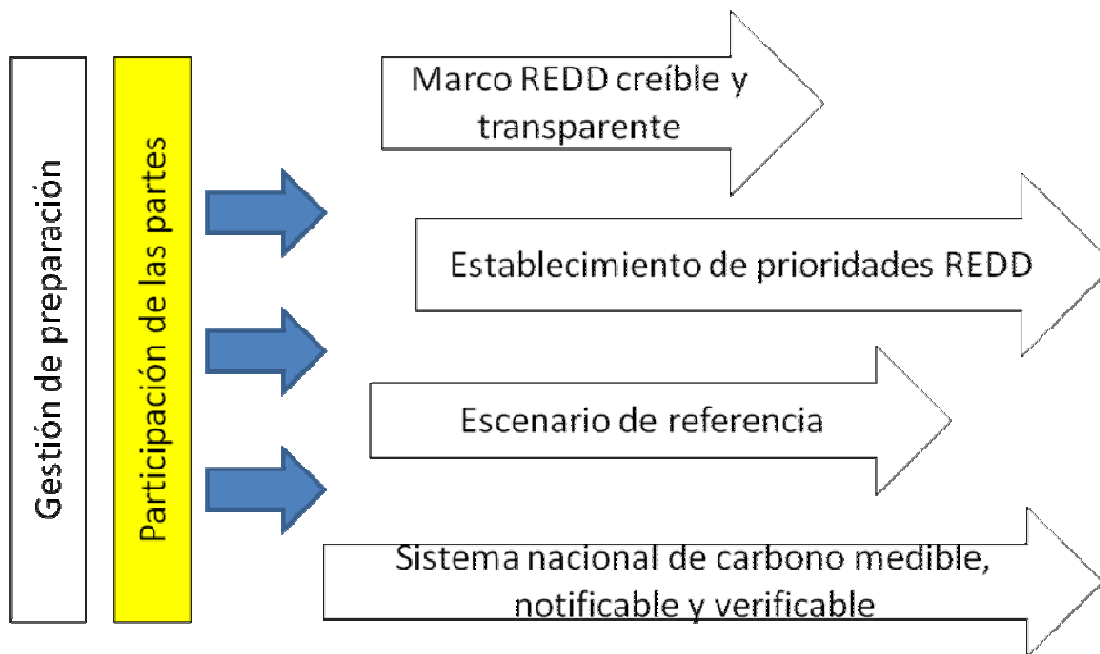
Gestión de preparación

Participación de las partes

Marco REDD creíble y transparente

Establecimiento de prioridades REDD

Escenario de referencia

Sistema nacional de carbono medible, notificable y verificable